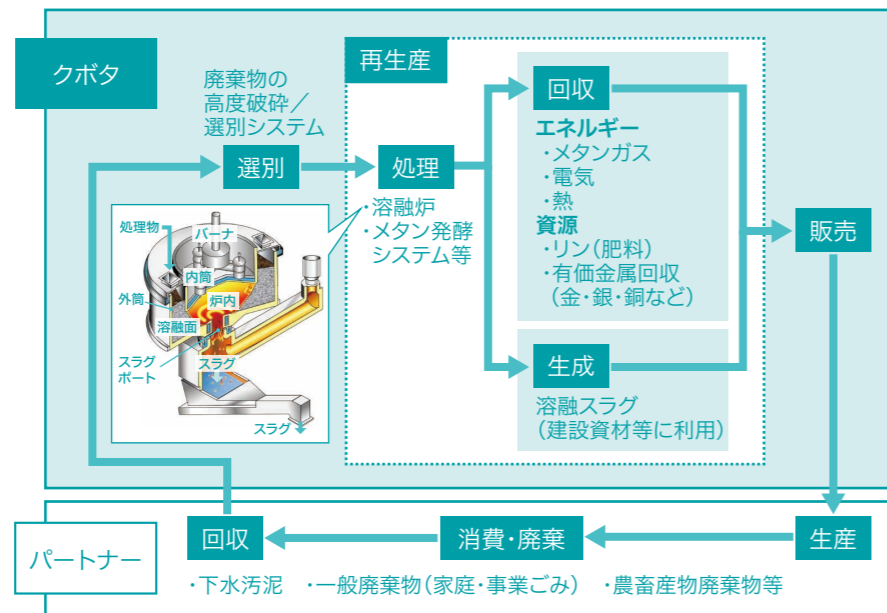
クボタ

再生産

廃棄物の高度破砕／選別システム

選別

処理

・溶融炉
・メタン発酵システム等

処理物
バーナ
内筒
外筒
炉内
溶融面
スラグポート
スラグ
スラグ

回収

エネルギー
・メタンガス
・電気
・熱
資源
・リン（肥料）
・有価金属回収（金・銀・銅など）

生成

溶融スラグ（建設資材等に利用）

販売

生産

パートナー

回収

消費・廃棄

・下水汚泥　・一般廃棄物（家庭・事業ごみ）　・農畜産物廃棄物等